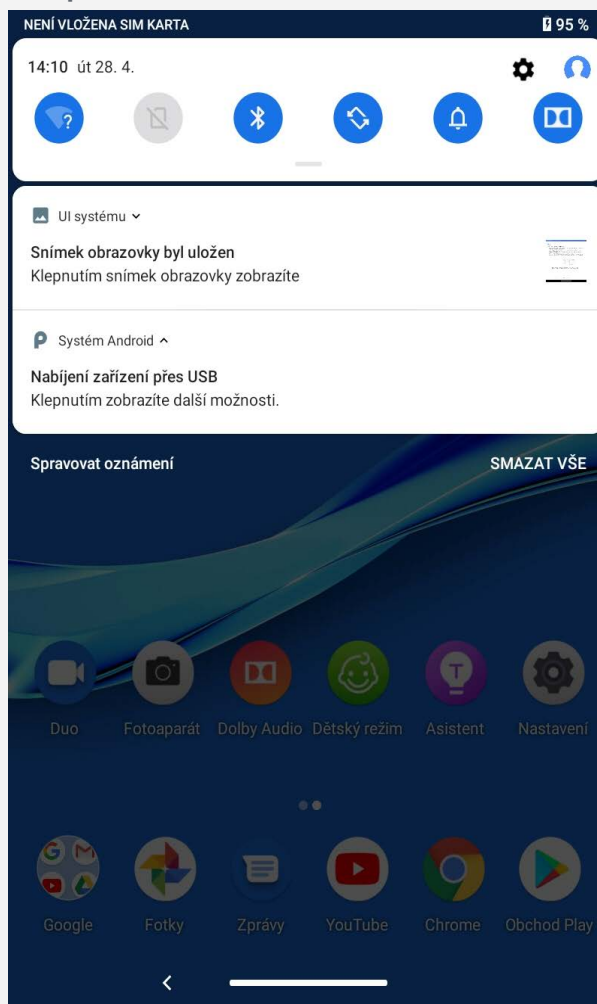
NENÍ VLOŽENA SIM KARTA
95 %
14:10 út 28. 4.

UI systému

Snímek obrazovky byl uložen
Klepnutím snímek obrazovky zobrazíte

Systém Android

Nabíjení zařízení přes USB
Klepnutím zobrazíte další možnosti.

Spravovat oznámení
SMAZAT VŠE

Duo
Fotoaparát
Dolby Audio
Dětský režim
Asistent
Nastavení

Google
Fotky
Zprávy
YouTube
Chrome
Obchod Play